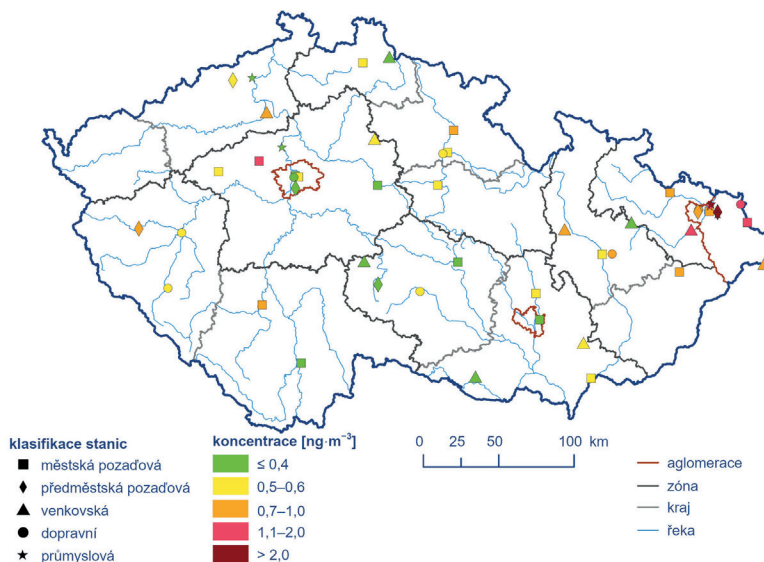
klasifikace stanic
■ městská pozaďová
♦ předměstská pozaďová
▲ venkovská
● dopravní
★ průmyslová

koncentrace [ng·m$^{-3}$]
≤ 0,4
0,5–0,6
0,7–1,0
1,1–2,0
> 2,0

0 25 50 100 km

aglomerace
zóna
kraj
řeka